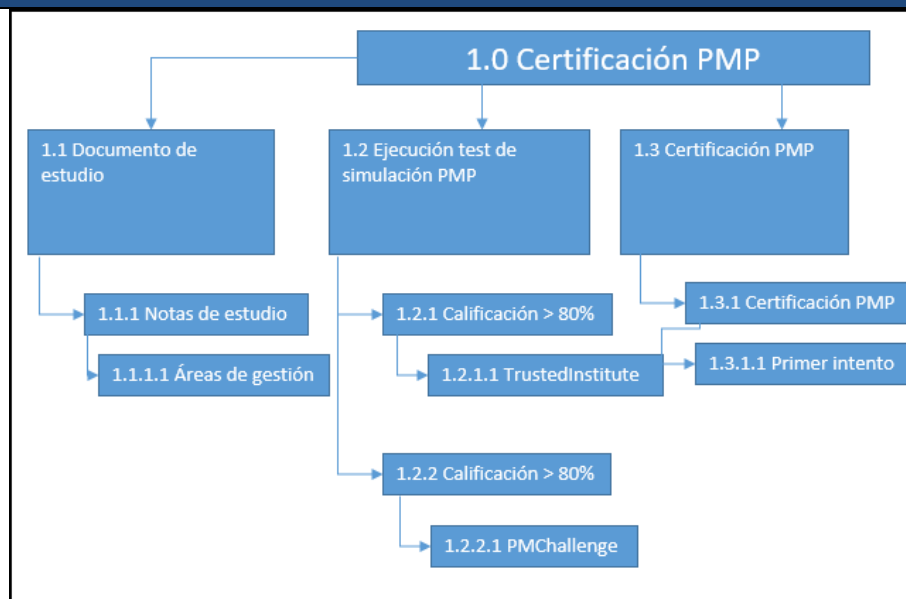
1.0 Certificación PMP

1.1 Documento de estudio

1.2 Ejecución test de simulación PMP

1.3 Certificación PMP

1.1.1 Notas de estudio

1.1.1.1 Áreas de gestión

1.2.1 Calificación > 80%

1.2.1.1 TrustedInstitute

1.3.1 Certificación PMP

1.3.1.1 Primer intento

1.2.2 Calificación > 80%

1.2.2.1 PMChallenge